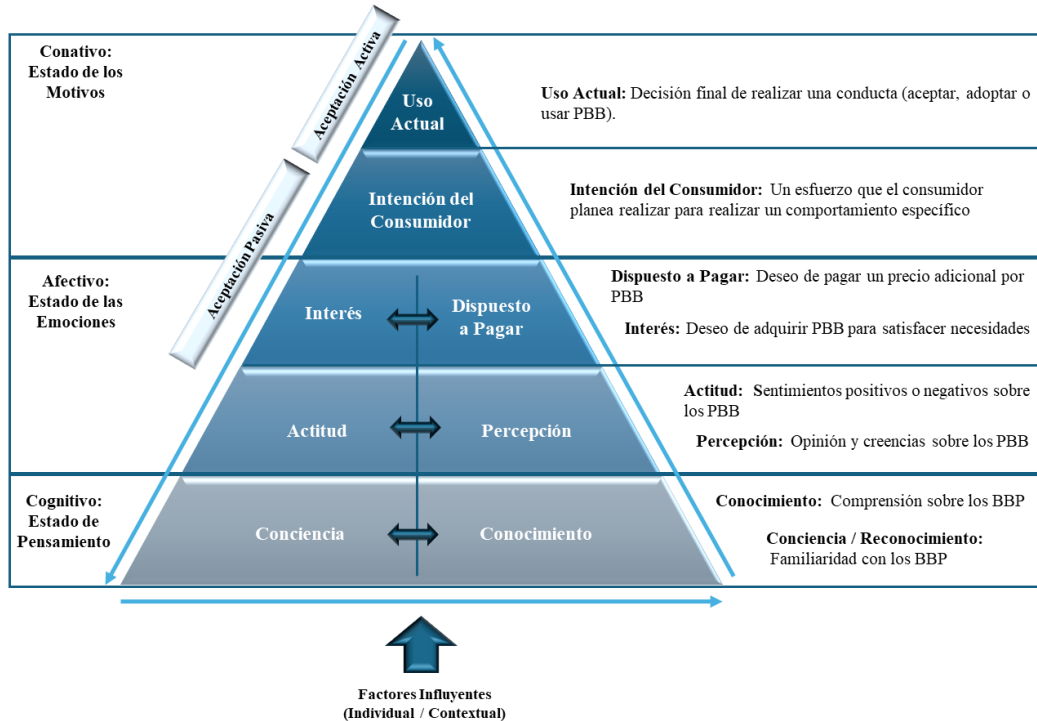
Conativo: Estado de los Motivos

Aceptación Activa

Aceptación Pasiva

Uso Actual

Uso Actual: Decisión final de realizar una conducta (aceptar, adoptar o usar PBB).

Intención del Consumidor

Intención del Consumidor: Un esfuerzo que el consumidor planea realizar para realizar un comportamiento específico

Afectivo: Estado de las Emociones

Interés

Dispuesto a Pagar

Dispuesto a Pagar: Deseo de pagar un precio adicional por PBB

Interés: Deseo de adquirir PBB para satisfacer necesidades

Actitud

Percepción

Actitud: Sentimientos positivos o negativos sobre los PBB

Percepción: Opinión y creencias sobre los PBB

Cognitivo: Estado de Pensamiento

Conciencia

Conocimiento

Conocimiento: Comprensión sobre los BBP

Conciencia / Reconocimiento: Familiaridad con los BBP

Factores Influyentes (Individual / Contextual)